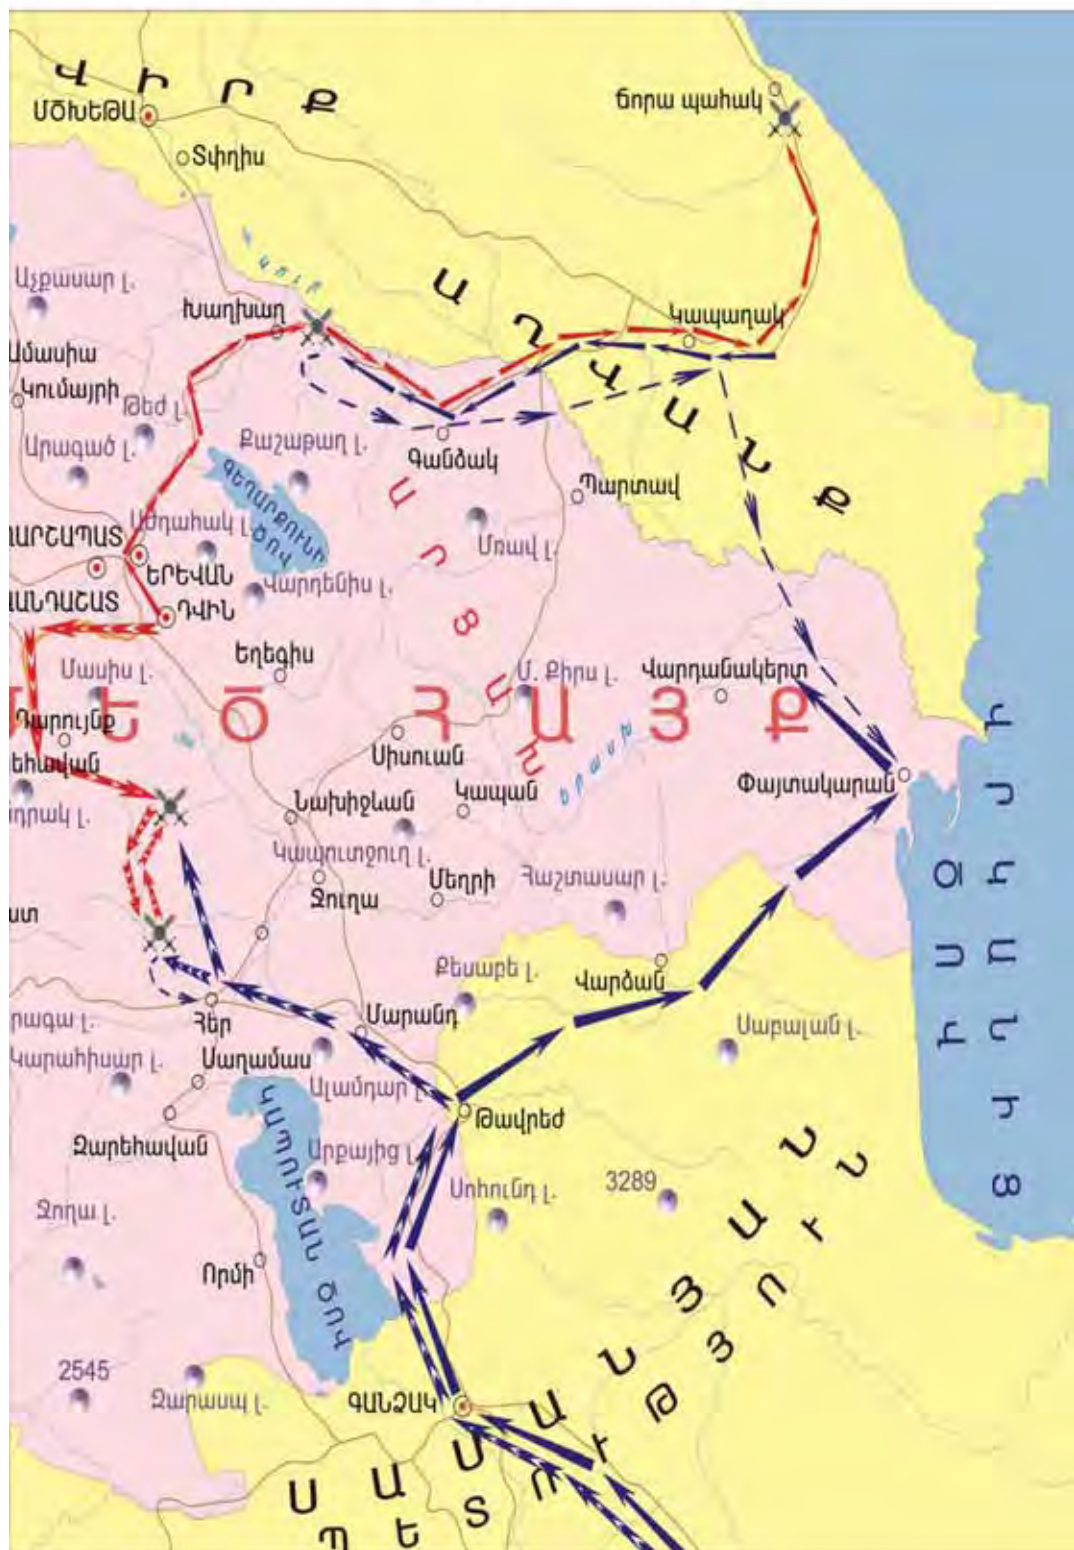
Վ Ի Ր Ք
ՄԾԽԵԹԱ
Տփղիս
Ճորա պահակ
Աշոցք
Այրարատ
Կուր
Աշքաստր լ.
Խաղխաղ
Ա Ղ Վ Ա Ն Ք
Կապաղակ
Ամասիա
Կումայրի
Ծեծ լ.
Արագած լ.
Քաշաթաղ լ.
Գանձակ
Պարտավ
Գեղարքունի ծով
Ա Ր Ց Ա Խ
Մռավ լ.
ԱՐՇԱՊԱՏ
Արագածոտն
ԵՐԵՎԱՆ
Վարդենիս լ.
ԴՎԻՆ
Եղեգիս
Մասիս լ.
Մ. Քիրս լ.
Վարդանակերտ
Մ Ե Ծ Հ Ա Յ Ք
Արտաշատ
Սիսական
Երասխ
Փայտակարան
Նախիջևան
Կապան
Կապուտջուղ լ.
Մեղրի
Հաշտասար լ.
Ջուղա
Քեսաբե լ.
Վարձան
Խ Ա Զ Ի Ր Ա Ն Ի Ց Ծ Ո Վ
Հեր
Մարանդ
Սաբալան լ.
Կարահիսար լ.
Սաղամաս
Ալամդար լ.
Թավրեժ
Զարեհավան
Կապուտան ծով
Արքայից լ.
Սոհունդ լ.
3289
Ատրպատական
Ձորա լ.
Որմի
2545
Զարասպ լ.
ԳԱՆՁԱԿ
Ս Ա Ս Ա Ն Յ Ա Ն
Տ Ե Ր Ո Ւ Թ Յ Ո Ւ Ն